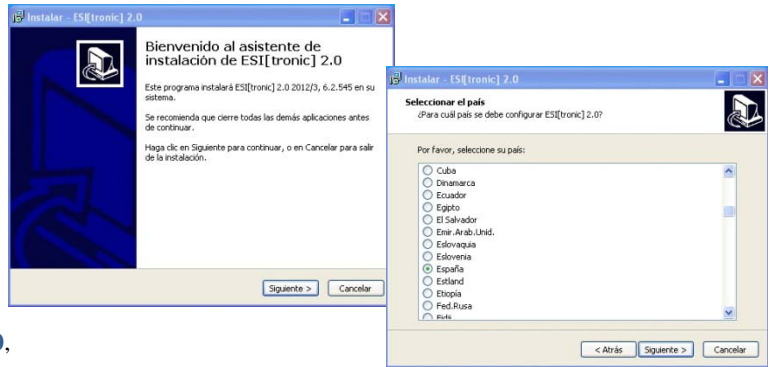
Instalar - ESI[tronic] 2.0

Bienvenido al asistente de instalación de ESI[tronic] 2.0

Este programa instalará ESI[tronic] 2.0 2012/3, 6.2.545 en su sistema.

Se recomienda que cierre todas las demás aplicaciones antes de continuar.

Haga clic en Siguiente para continuar, o en Cancelar para salir de la instalación.

Siguiente > Cancelar

Instalar - ESI[tronic] 2.0

Seleccionar el país
¿Para cuál país se debe configurar ESI[tronic] 2.0?

Por favor, seleccione su país:

Cuba
Dinamarca
Ecuador
Egipto
El Salvador
Emir.Arab.Unid.
Eslovaquia
Eslovenia
España
Estland
Etiopia
Fed.Rusa
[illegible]

< Atrás Siguiente > Cancelar

),